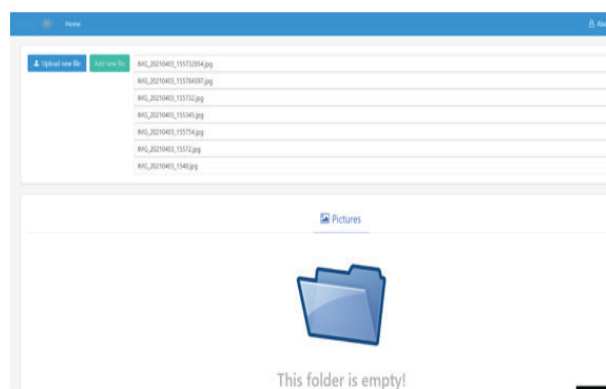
Home

Ale

Upload new file

Add new file

IMG_20210403_155732934.jpg

IMG_20210403_155784597.jpg

IMG_20210403_155732.jpg

IMG_20210403_155345.jpg

IMG_20210403_155754.jpg

IMG_20210403_15572.jpg

IMG_20210403_1548.jpg

Pictures

This folder is empty!